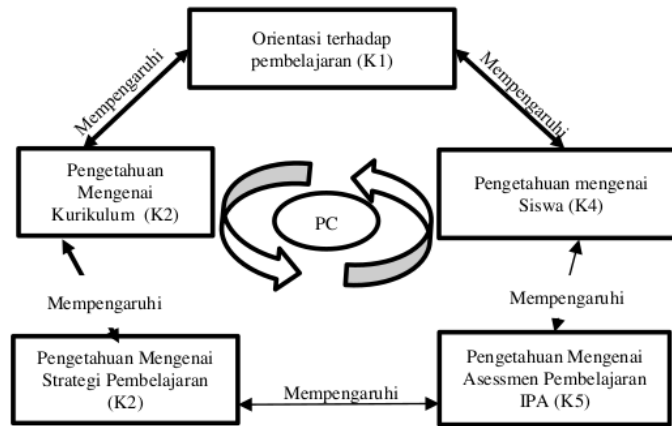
Orientasi terhadap pembelajaran (K1)

Mempengaruhi

Mempengaruhi

Pengetahuan Mengenai Kurikulum (K2)

PC

Pengetahuan mengenai Siswa (K4)

Mempengaruhi

Mempengaruhi

Pengetahuan Mengenai Strategi Pembelajaran (K2)

Mempengaruhi

Pengetahuan Mengenai Asessmen Pembelajaran IPA (K5)